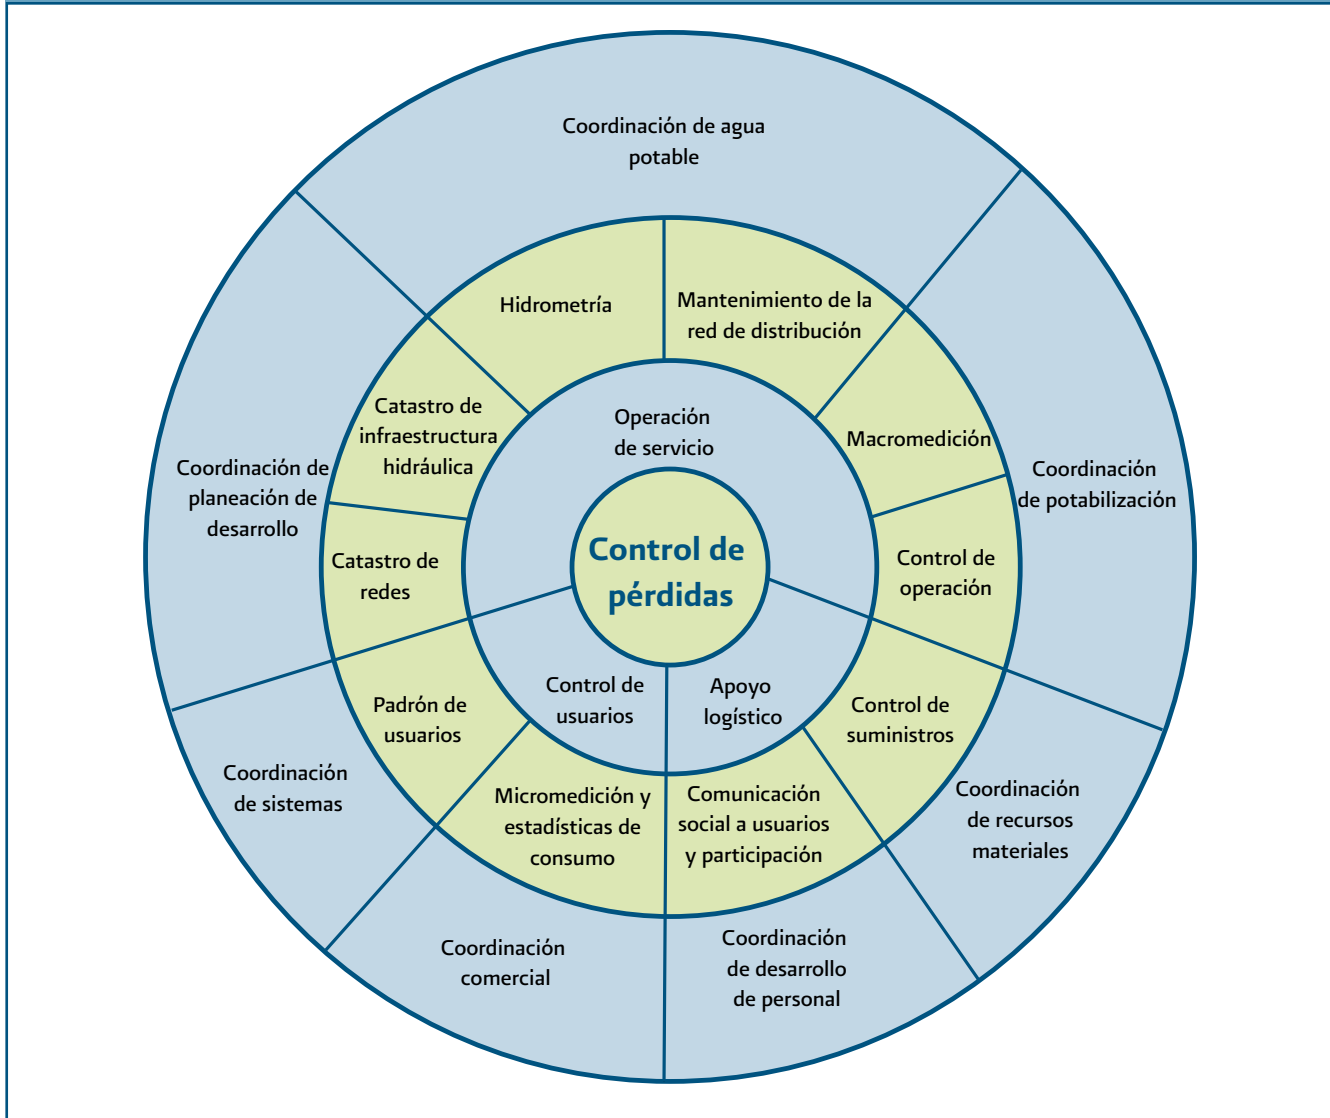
Coordinación de agua potable

Hidrometría

Mantenimiento de la red de distribución

Catastro de infraestructura hidráulica

Operación de servicio

Macromedición

Coordinación de planeación de desarrollo

Coordinación de potabilización

Catastro de redes

Control de pérdidas

Control de operación

Padrón de usuarios

Control de usuarios

Apoyo logístico

Control de suministros

Coordinación de sistemas

Micromedición y estadísticas de consumo

Comunicación social a usuarios y participación

Coordinación de recursos materiales

Coordinación comercial

Coordinación de desarrollo de personal